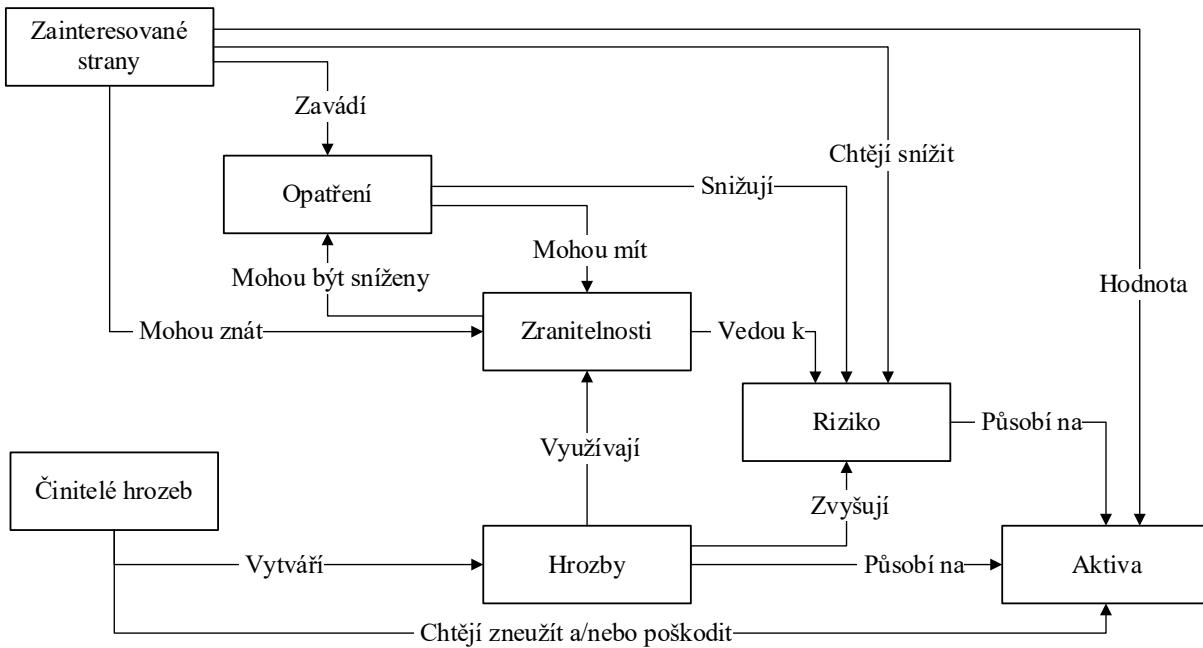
Zainteresované strany

Zavádí

Chtějí snížit

Opatření

Snižují

Mohou mít

Hodnota

Mohou být sníženy

Mohou znát

Zranitelnosti

Vedou k

Riziko

Působí na

Využívají

Činitelé hrozeb

Zvyšují

Vytváří

Hrozby

Působí na

Aktiva

Chtějí zneužít a/nebo poškodit